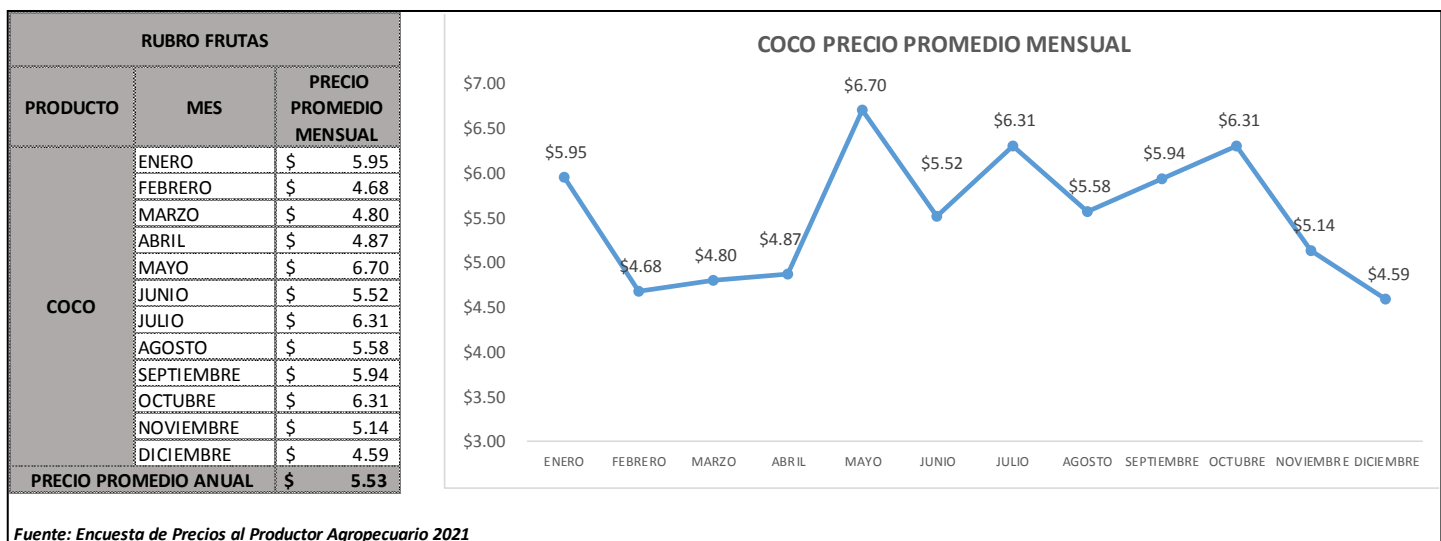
RUBRO FRUTAS

| PRODUCTO | MES | PRECIO PROMEDIO MENSUAL |
|---|---|---|
| COCO | ENERO | $ 5.95 |
| | FEBRERO | $ 4.68 |
| | MARZO | $ 4.80 |
| | ABRIL | $ 4.87 |
| | MAYO | $ 6.70 |
| | JUNIO | $ 5.52 |
| | JULIO | $ 6.31 |
| | AGOSTO | $ 5.58 |
| | SEPTIEMBRE | $ 5.94 |
| | OCTUBRE | $ 6.31 |
| | NOVIEMBRE | $ 5.14 |
| | DICIEMBRE | $ 4.59 |
| PRECIO PROMEDIO ANUAL | | $ 5.53 |

COCO PRECIO PROMEDIO MENSUAL

$7.00
$6.50
$6.00
$5.50
$5.00
$4.50
$4.00
$3.50
$3.00

$5.95 $4.68 $4.80 $4.87 $6.70 $5.52 $6.31 $5.58 $5.94 $6.31 $5.14 $4.59

ENERO FEBRERO MARZO ABRIL MAYO JUNIO JULIO AGOSTO SEPTIEMBRE OCTUBRE NOVIEMBRE DICIEMBRE

Fuente: Encuesta de Precios al Productor Agropecuario 2021